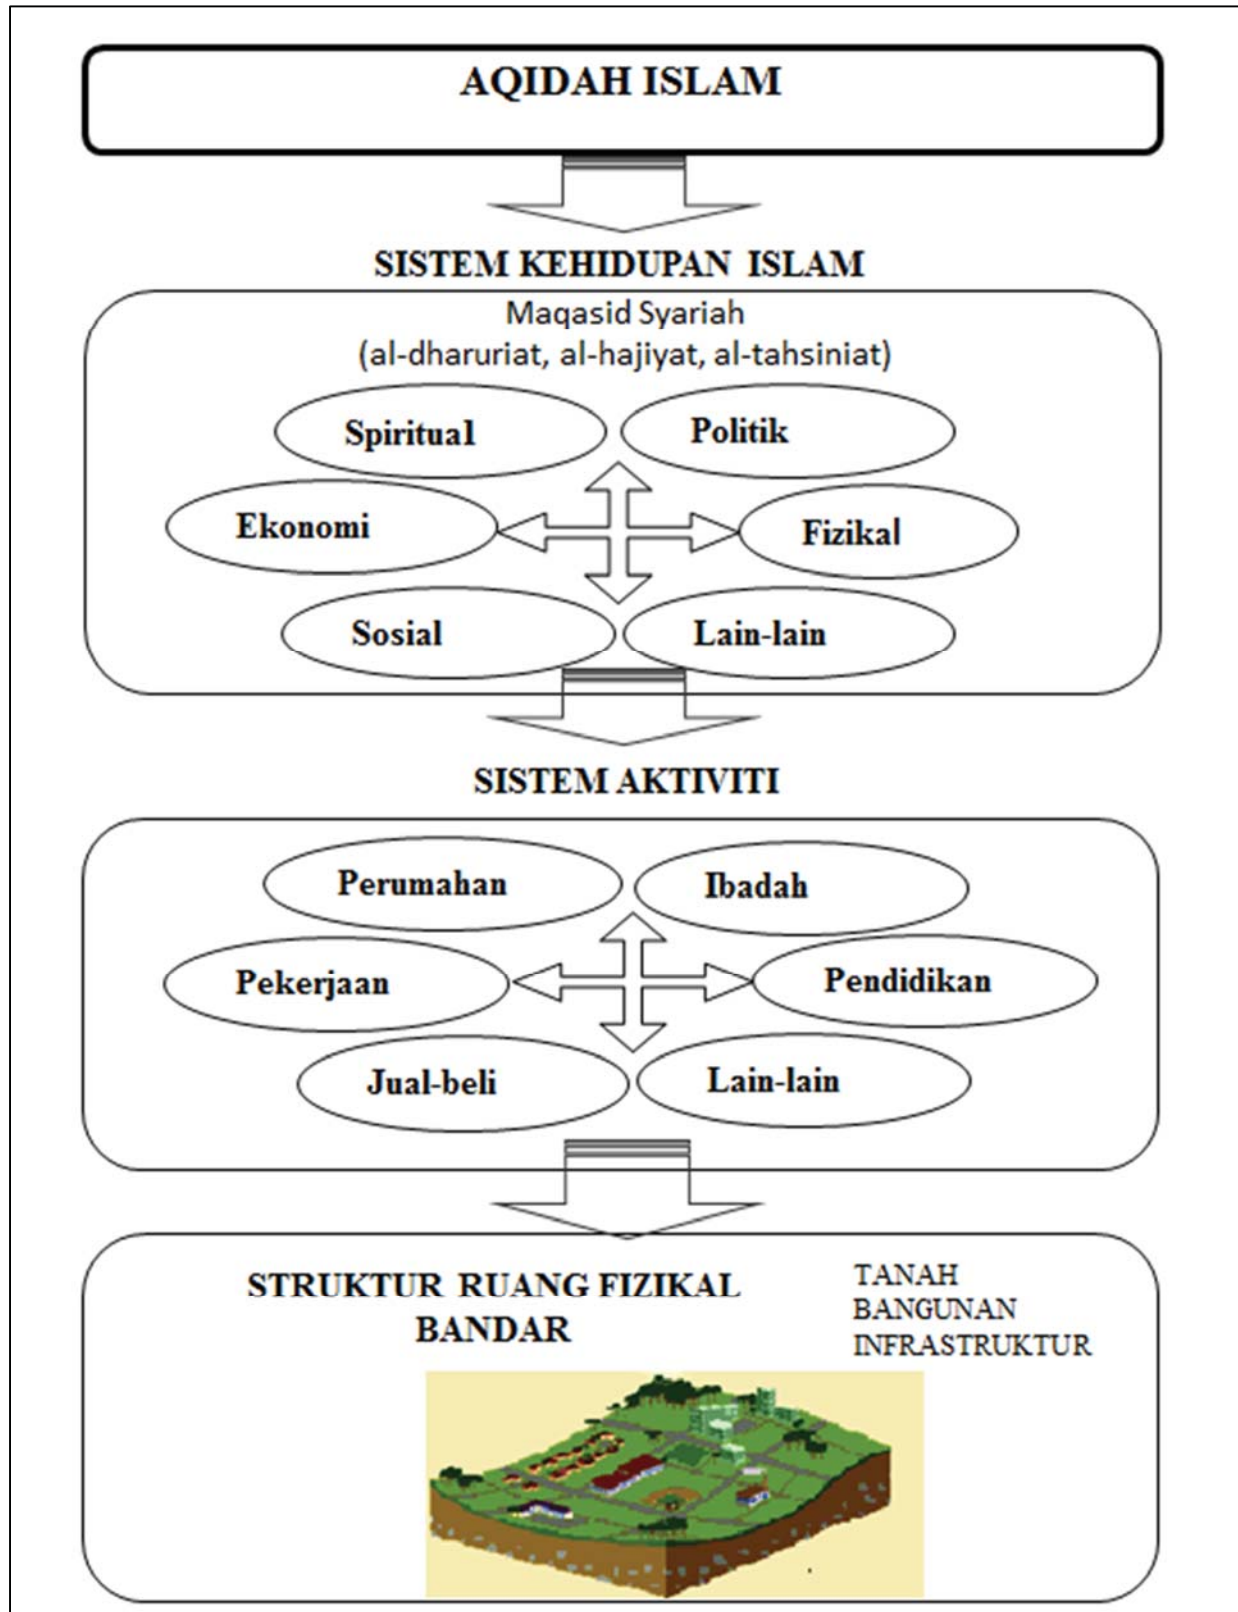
AQIDAH ISLAM

SISTEM KEHIDUPAN ISLAM

Maqasid Syariah
(al-dharuriat, al-hajiyat, al-tahsiniat)

Spiritual
Politik
Ekonomi
Fizikal
Sosial
Lain-lain

SISTEM AKTIVITI

Perumahan
Ibadah
Pekerjaan
Pendidikan
Jual-beli
Lain-lain

STRUKTUR RUANG FIZIKAL BANDAR

TANAH
BANGUNAN
INFRASTRUKTUR